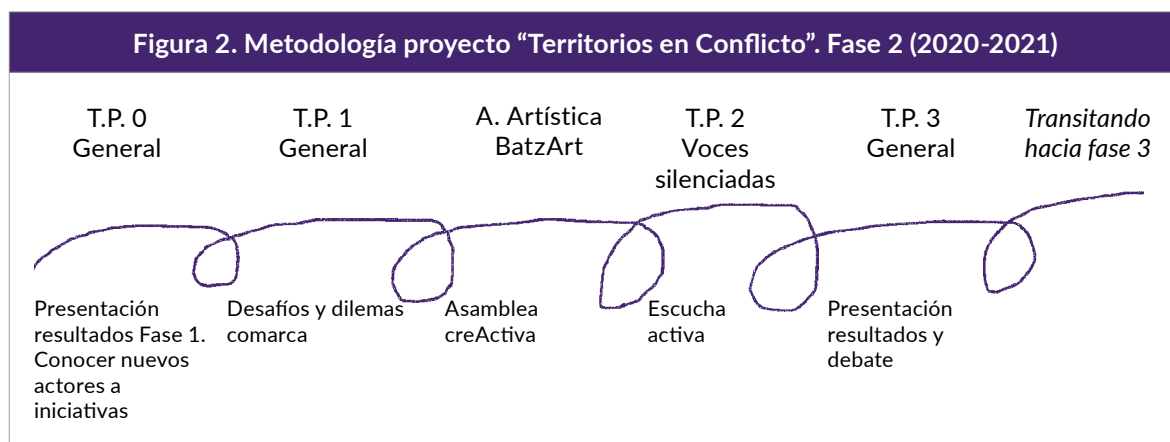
Figura 2. Metodología proyecto “Territorios en Conflicto”. Fase 2 (2020-2021)

T.P. 0
General

T.P. 1
General

A. Artística
BatzArt

T.P. 2
Voces
silenciadas

T.P. 3
General

*Transitando hacia fase 3*

Presentación resultados Fase 1. Conocer nuevos actores a iniciativas

Desafíos y dilemas comarca

Asamblea creActiva

Escucha activa

Presentación resultados y debate